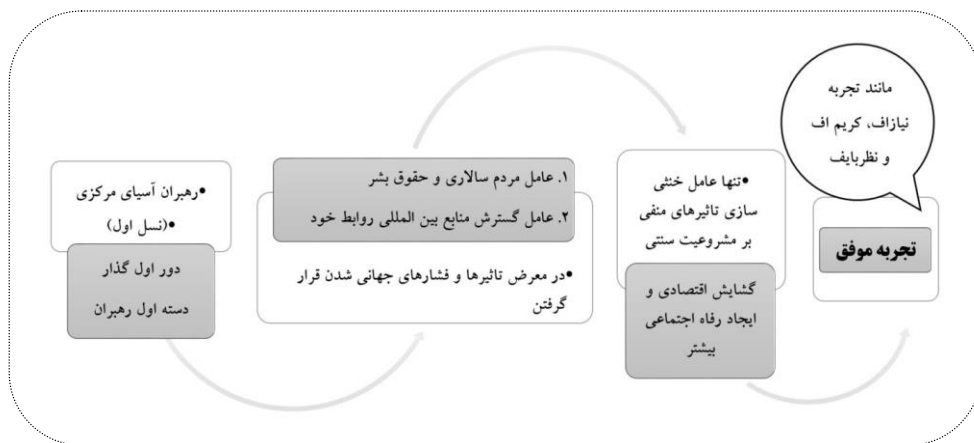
مانند تجربه نیازاف، کریم اف و نظربایف

تجربه موفق

•تنها عامل خنثی سازی تاثیرهای منفی بر مشروعیت سنتی

گشایش اقتصادی و ایجاد رفاه اجتماعی بیشتر

۱. عامل مردم سالاری و حقوق بشر
۲. عامل گسترش منابع بین المللی روابط خود

•در معرض تاثیرها و فشارهای جهانی شدن قرار گرفتن

•رهبران آسیای مرکزی
•(نسل اول)

دور اول گذار
دسته اول رهبران